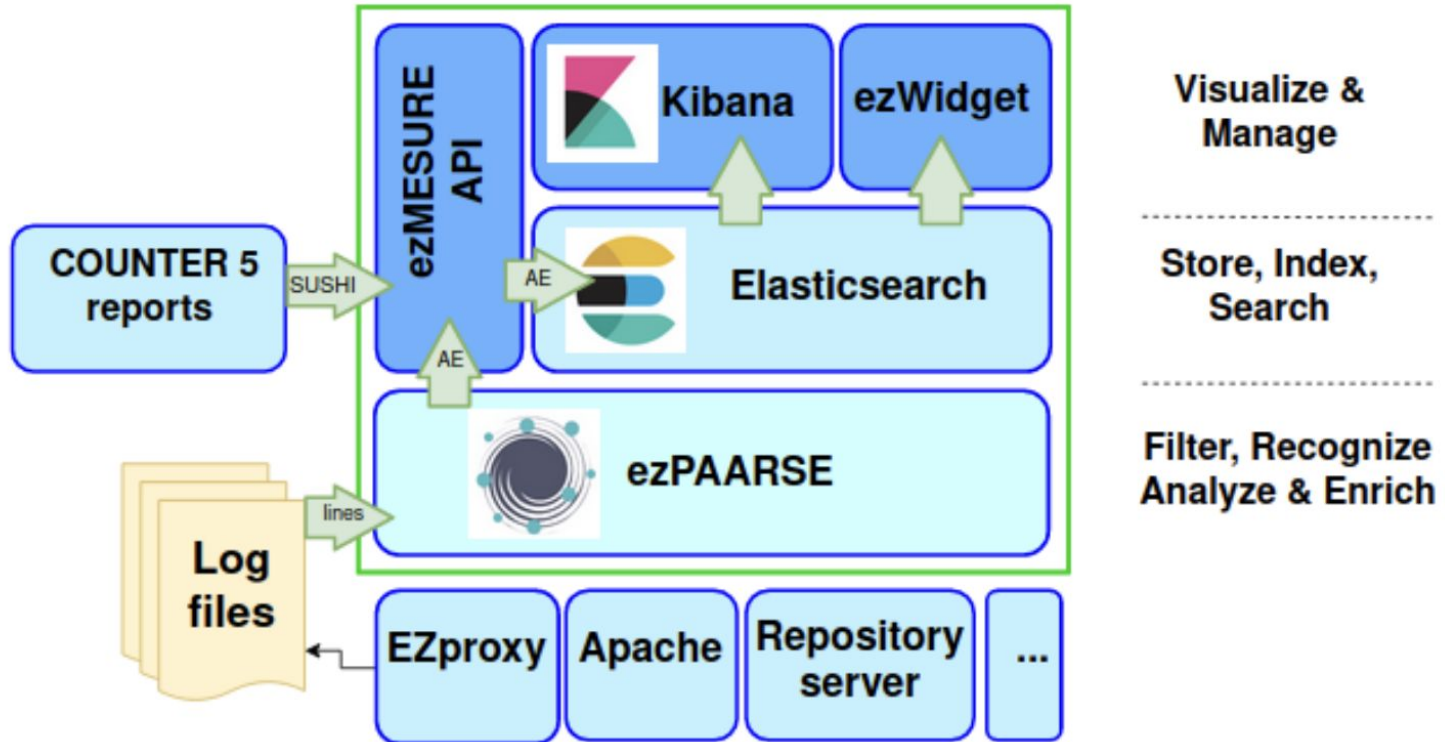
ezMESURE API

Kibana

ezWidget

Visualize & Manage

COUNTER 5 reports

SUSHI

AE

Elasticsearch

Store, Index, Search

AE

ezPAARSE

Filter, Recognize Analyze & Enrich

lines

Log files

EZproxy

Apache

Repository server

...